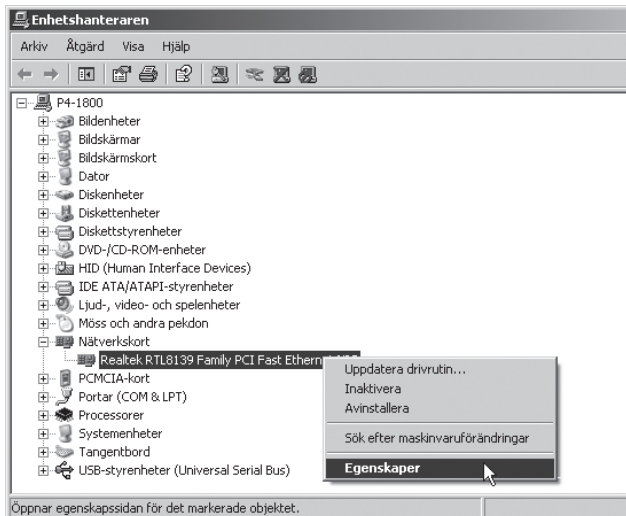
Enhetshanteraren

Arkiv Åtgärd Visa Hjälp

P4-1800
Bildenheter
Bildskärmar
Bildskärmskort
Dator
Diskenheter
Diskettenheter
Diskettstyrenheter
DVD-/CD-ROM-enheter
HID (Human Interface Devices)
IDE ATA/ATAPI-styrenheter
Ljud-, video- och spelenheter
Möss och andra pekdon
Nätverkskort
Realtek RTL8139 Family PCI Fast Etherne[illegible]
PCMCIA-kort
Portar (COM & LPT)
Processorer
Systemenheter
Tangentbord
USB-styrenheter (Universal Serial Bus)

Uppdatera drivrutin...
Inaktivera
Avinstallera
Sök efter maskinvaruförändringar
Egenskaper

Öppnar egenskapssidan för det markerade objektet.